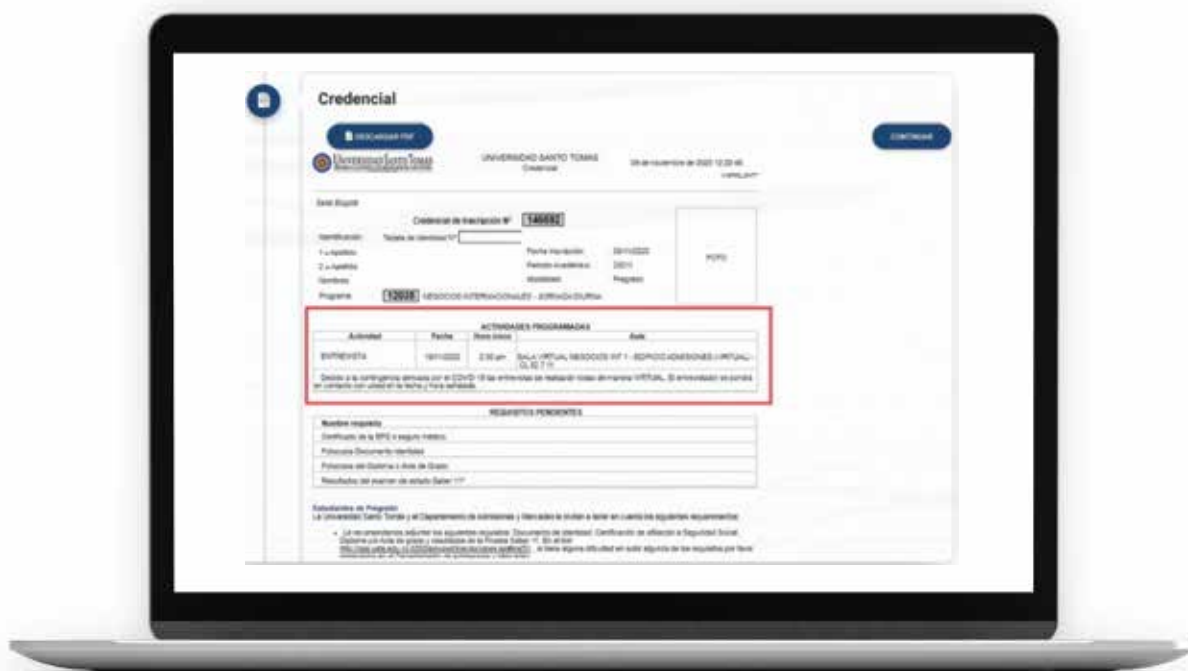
Credencial

DESCARGAR PDF

CONTINUAR

UNIVERSIDAD SANTO TOMAS

UNIVERSIDAD SANTO TOMAS
Credencial

09 de noviembre de 2020 12:20:45

Sede Bogotá

Credencial de Inscripción N° 146692

Identificación Tarjeta de Identidad N°

1 o Apellido

2 o Apellido

Nombres

Programa 12028 NEGOCIOS INTERNACIONALES - JORNADA DIURNA

Fecha Inscripción 09/11/2020

Periodo Académico 20211

Modalidad Pregrado

FOTO

ACTIVIDADES PROGRAMADAS

| Actividad | Fecha | Hora inicio | Aula |
|---|---|---|---|
| ENTREVISTA | 19/11/2020 | 2:30 pm | SALA VIRTUAL NEGOCIOS INT 1 - EDIFICIO ADMISIONES (VIRTUAL) - CL 52 7 11 |

Debido a la contingencia generada por el COVID-19 las entrevistas se realizarán de manera VIRTUAL. El entrevistador se pondrá en contacto con usted en la fecha y hora señalada.

REQUISITOS PENDIENTES

| Nombre requisito |
|---|
| Certificado de la EPS o seguro médico |
| Fotocopia Documento Identidad |
| Fotocopia del Diploma o Acta de Grado |
| Resultados del examen de estado Saber 11° |

Estudiantes de Pregrado
La Universidad Santo Tomás y el Departamento de Admisiones y Mercadeo le invitan a tener en cuenta los siguientes requerimientos:

• Le recomendamos adjuntar los siguientes requisitos: Documento de Identidad, Certificación de afiliación a Seguridad Social, Diploma o acta de grado y resultados de la Prueba Saber 11. En el link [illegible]. Si tiene alguna dificultad en subir alguno de los requisitos por favor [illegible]